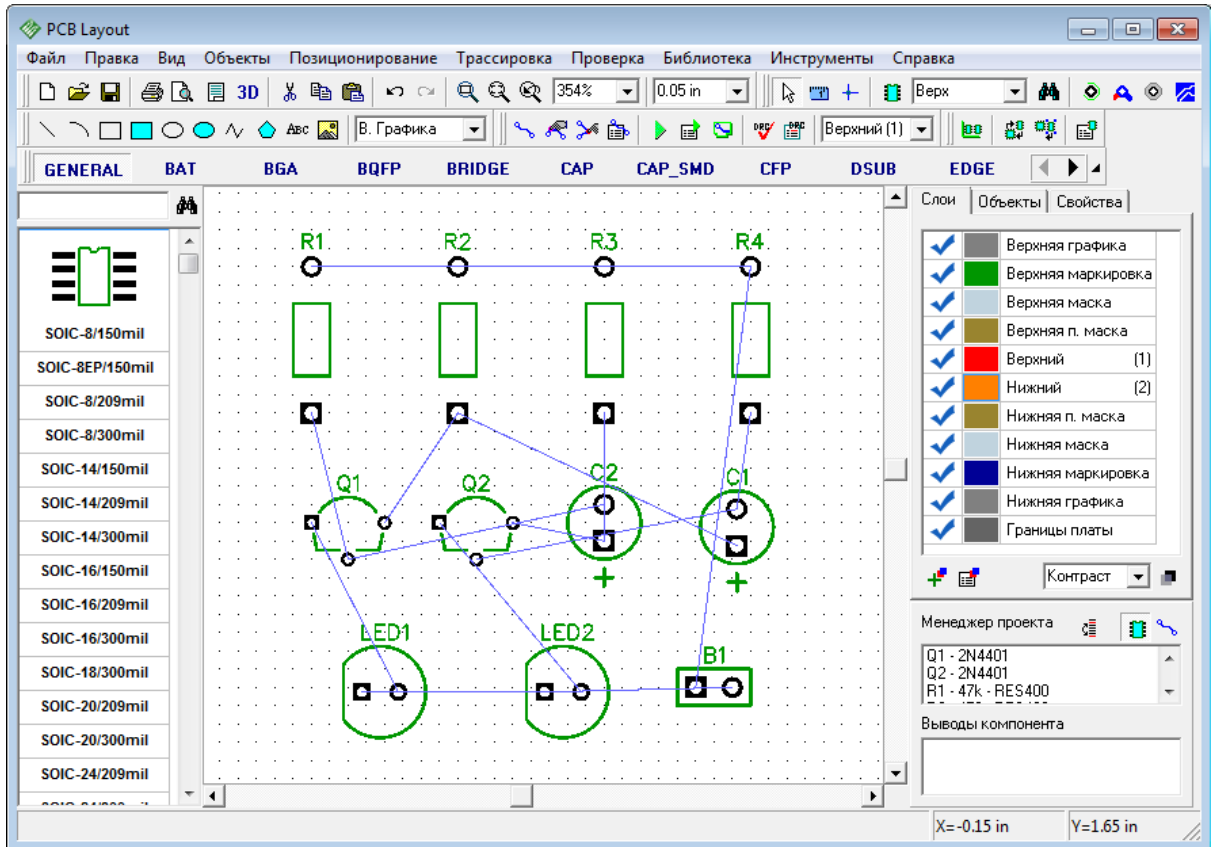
PCB Layout

Файл Правка Вид Объекты Позиционирование Трассировка Проверка Библиотека Инструменты Справка

3D 354% 0.05 in Верх

ABC В. Графика Верхний (1)

GENERAL BAT BGA BQFP BRIDGE CAP CAP_SMD CFP DSUB EDGE

SOIC-8/150mil
SOIC-8EP/150mil
SOIC-8/209mil
SOIC-8/300mil
SOIC-14/150mil
SOIC-14/209mil
SOIC-14/300mil
SOIC-16/150mil
SOIC-16/209mil
SOIC-16/300mil
SOIC-18/300mil
SOIC-20/209mil
SOIC-20/300mil
SOIC-24/209mil

R1 R2 R3 R4
Q1 Q2 C2 C1
+ +
LED1 LED2 B1

Слои | Объекты | Свойства

| Верхняя графика | |
|---|---|
| Верхняя маркировка | |
| Верхняя маска | |
| Верхняя п. маска | |
| Верхний | (1) |
| Нижний | (2) |
| Нижняя п. маска | |
| Нижняя маска | |
| Нижняя маркировка | |
| Нижняя графика | |
| Границы платы | |

Контраст

Менеджер проекта
Q1 - 2N4401
Q2 - 2N4401
R1 - 47k - RES400

Выводы компонента

X=-0.15 in Y=1.65 in